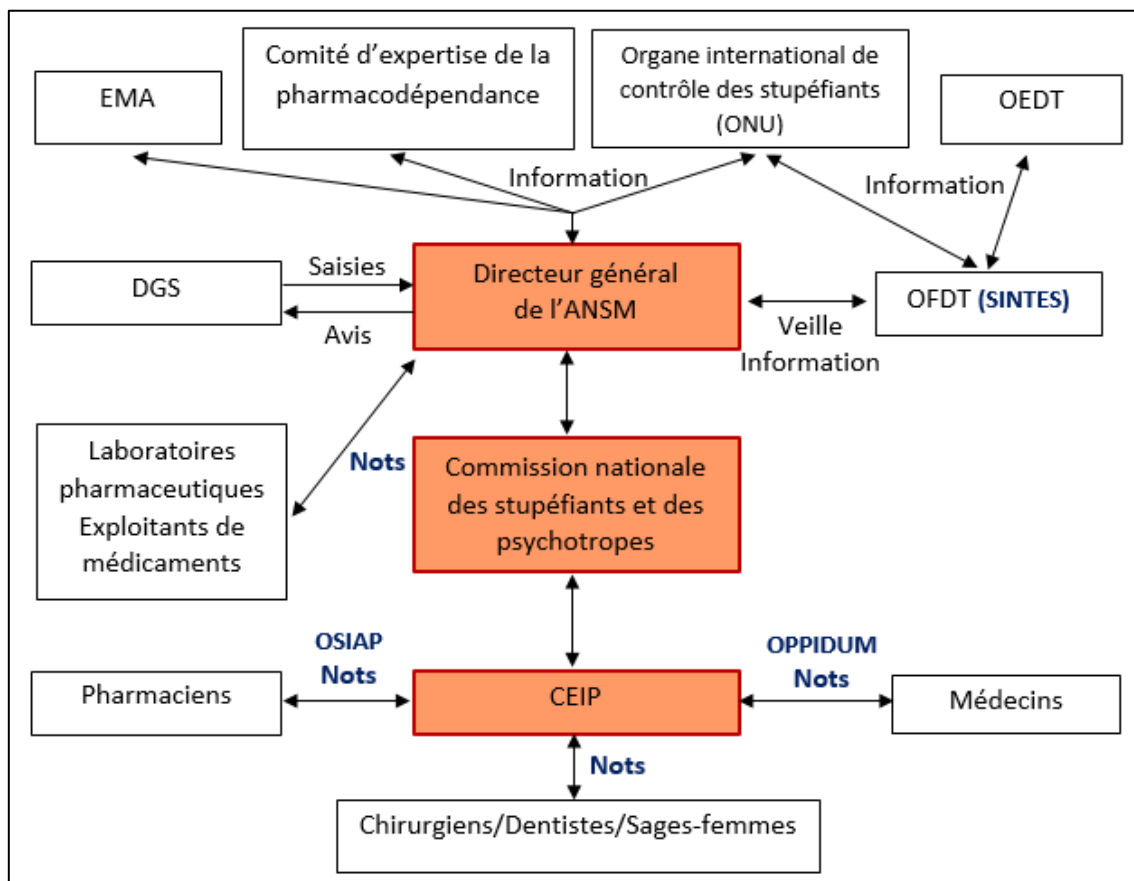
EMA

Comité d’expertise de la pharmacodépendance

Organe international de contrôle des stupéfiants (ONU)

OEDT

Information

Information

DGS

Saisies

Avis

Directeur général de l’ANSM

Veille Information

OFDT (SINTES)

Laboratoires pharmaceutiques Exploitants de médicaments

Nots

Commission nationale des stupéfiants et des psychotropes

OSIAP Nots

OPPIDUM Nots

Pharmaciens

CEIP

Médecins

Nots

Chirurgiens/Dentistes/Sages-femmes